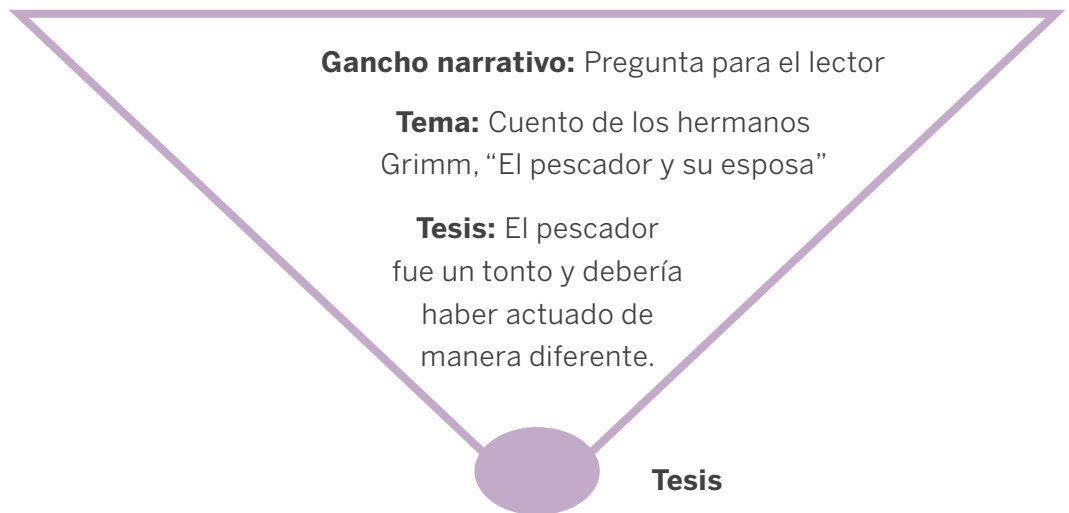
**Gancho narrativo:** Pregunta para el lector

**Tema:** Cuento de los hermanos Grimm, “El pescador y su esposa”

**Tesis:** El pescador fue un tonto y debería haber actuado de manera diferente.

**Tesis**